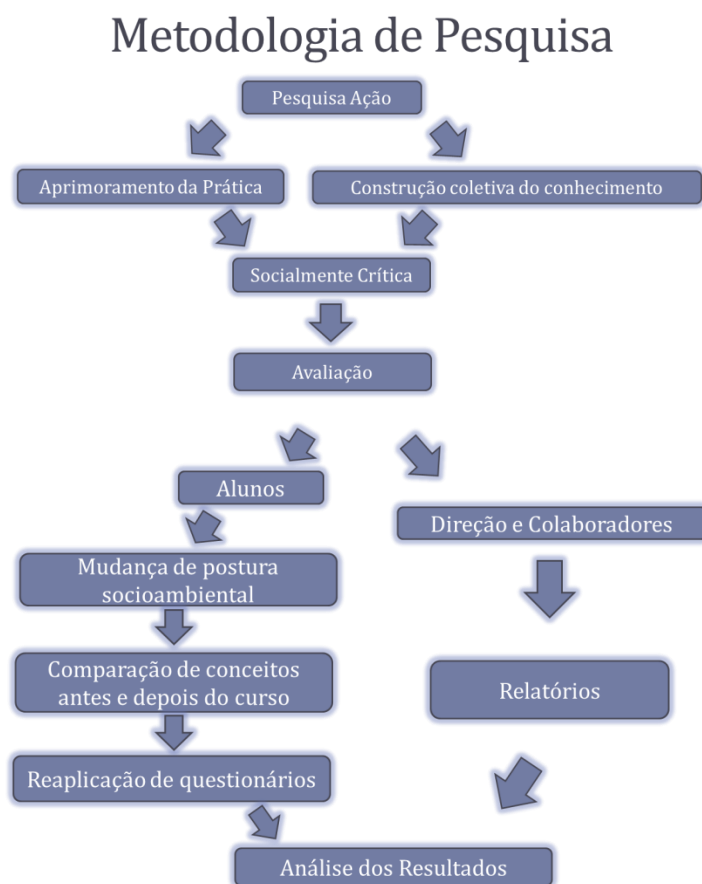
Metodologia de Pesquisa

Pesquisa Ação

Aprimoramento da Prática

Construção coletiva do conhecimento

Socialmente Crítica

Avaliação

Alunos

Direção e Colaboradores

Mudança de postura socioambiental

Comparação de conceitos antes e depois do curso

Relatórios

Reaplicação de questionários

Análise dos Resultados